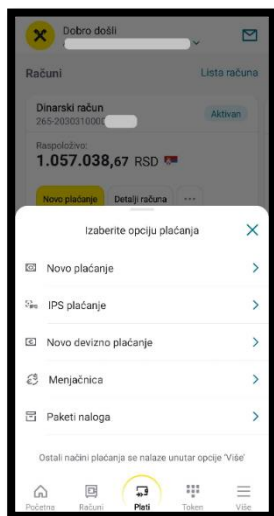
Dobro došli

Računi

Lista računa

Dinarski račun

265-203031000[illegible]

Aktivan

Raspoloživo:

1.057.038,67 RSD

Novo plaćanje

Detalji računa

...

Izaberite opciju plaćanja

Novo plaćanje

IPS plaćanje

Novo devizno plaćanje

Menjačnica

Paketi naloga

Ostali načini plaćanja se nalaze unutar opcije 'Više'

Početna

Računi

Plati

Token

Više